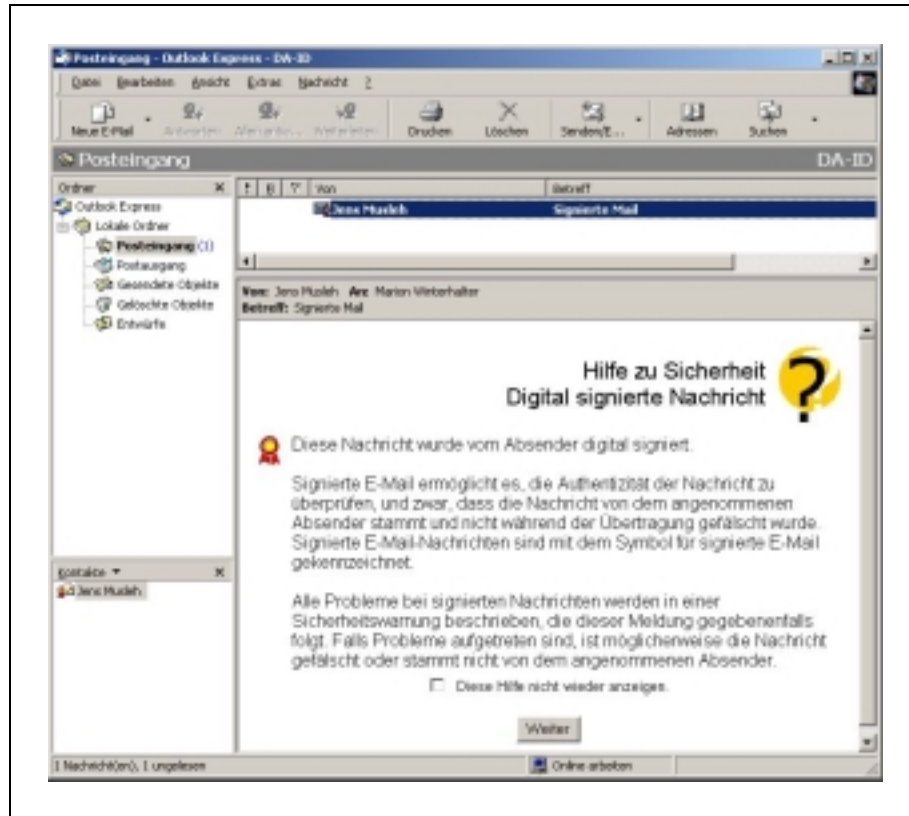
Posteingang - Outlook Express - DA-ID

Datei Bearbeiten Ansicht Extras Nachricht ?

Neue E-Mail Antworten Allen antw... Weiterleiten Drucken Löschen Senden/E... Adressen Suchen

Posteingang DA-ID

Ordner

Outlook Express
Lokale Ordner
Posteingang (1)
Postausgang
Gesendete Objekte
Gelöschte Objekte
Entwürfe

Von Betreff
Jens Mustafe Signierte Mail

Von: Jens Mustafe An: Marion Weberhalter
Betreff: Signierte Mail

Hilfe zu Sicherheit
Digital signierte Nachricht

Diese Nachricht wurde vom Absender digital signiert.

Signierte E-Mail ermöglicht es, die Authentizität der Nachricht zu überprüfen, und zwar, dass die Nachricht von dem angenommenen Absender stammt und nicht während der Übertragung gefälscht wurde. Signierte E-Mail-Nachrichten sind mit dem Symbol für signierte E-Mail gekennzeichnet.

Alle Probleme bei signierten Nachrichten werden in einer Sicherheitswarnung beschrieben, die dieser Meldung gegebenenfalls folgt. Falls Probleme aufgetreten sind, ist möglicherweise die Nachricht gefälscht oder stammt nicht von dem angenommenen Absender.

Diese Hilfe nicht wieder anzeigen.

Weiter

Kontakte

Jens Mustafe

1 Nachricht(en), 1 ungelesen

Online arbeiten